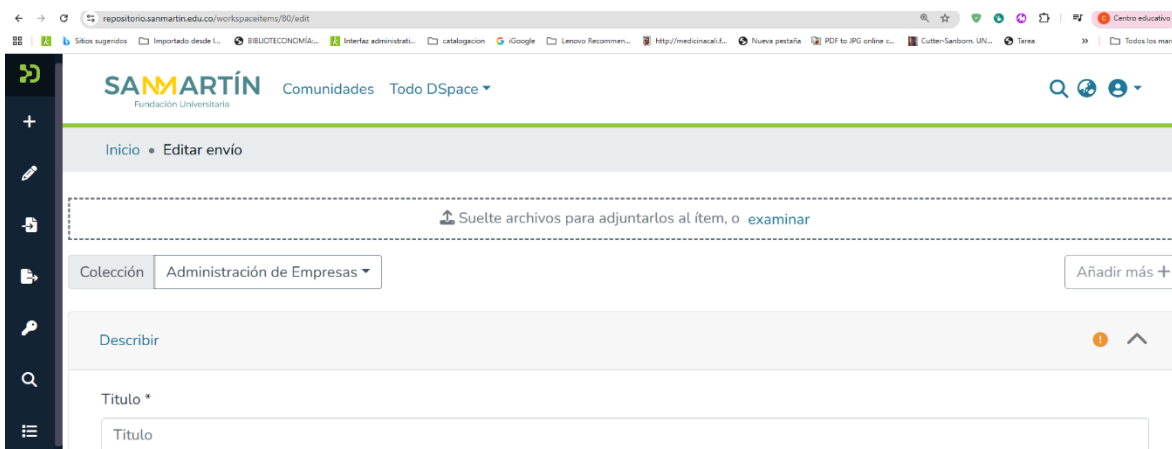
repositorio.sanmartin.edu.co/workspaceitems/80/edit

Centro educativo

Sitios sugeridos | Importado desde I... | BIBLIOTECONOMÍA:... | Interfaz administrati... | catalogacion | iGoogle | Lenovo Recommen... | http://medicinacali.f... | Nueva pestaña | PDF to JPG online c... | Cutter-Sanborn. UN... | Tarea | » | Todos los mar

SANMARTÍN
Fundación Universitaria

Comunidades   Todo DSpace

Inicio • Editar envío

Suelte archivos para adjuntarlos al ítem, o examinar

Colección   Administración de Empresas

Añadir más +

Describir

Titulo *

Titulo